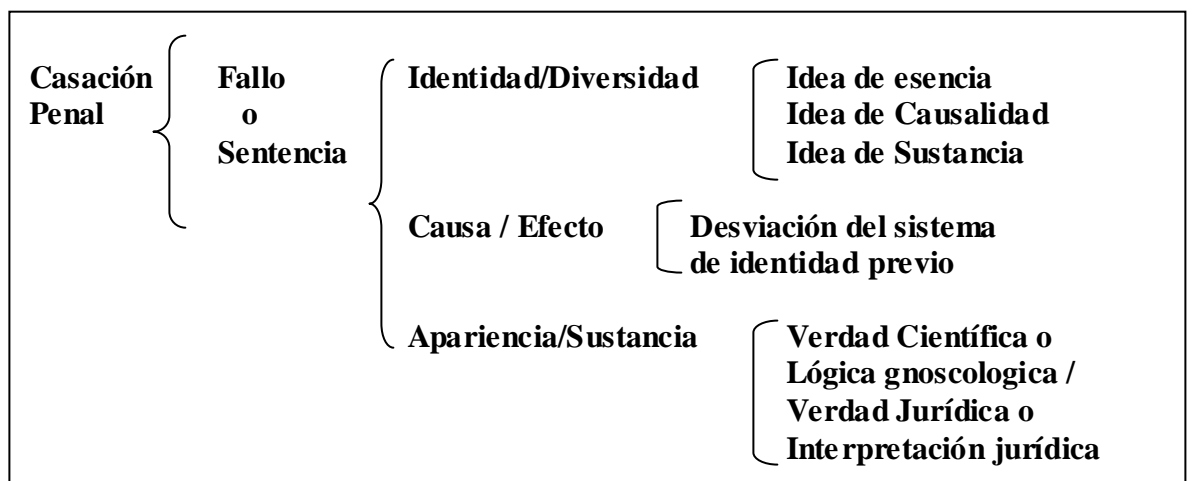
Casación Penal

Fallo
o
Sentencia

Identidad/Diversidad

Idea de esencia
Idea de Causalidad
Idea de Sustancia

Causa / Efecto

Desviación del sistema de identidad previo

Apariencia/Sustancia

Verdad Científica o Lógica gnoscologica / Verdad Jurídica o Interpretación jurídica